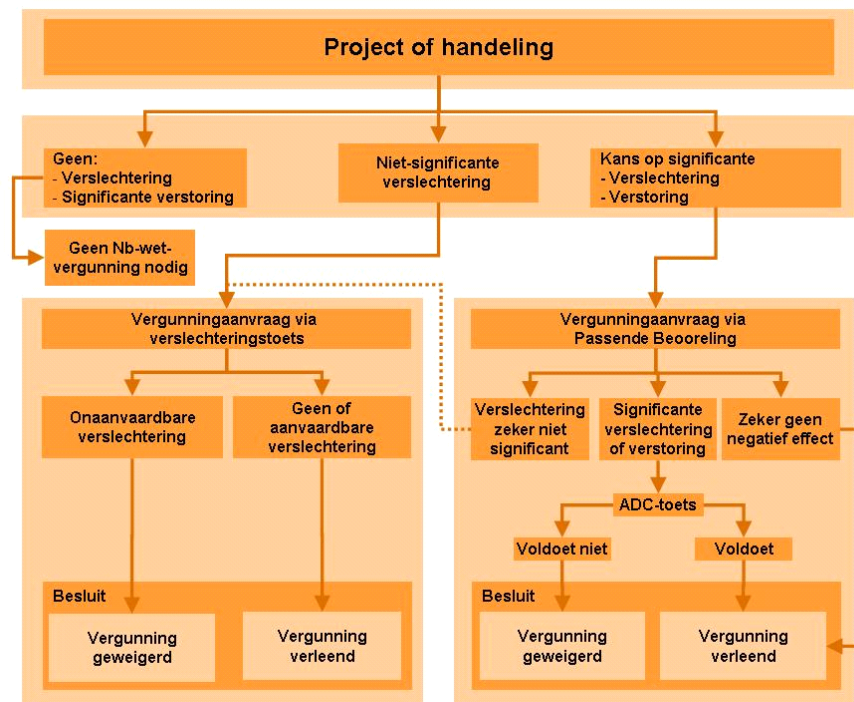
Project of handeling

Geen:
- Verslechtering
- Significante verstoring

Niet-significante verslechtering

Kans op significante
- Verslechtering
- Verstoring

Geen Nb-wet-vergunning nodig

Vergunningaanvraag via verslechteringstoets

Onaanvaardbare verslechtering

Geen of aanvaardbare verslechtering

Besluit

Vergunning geweigerd

Vergunning verleend

Vergunningaanvraag via Passende Beoordeling

Verslechtering zeker niet significant

Significante verslechtering of verstoring

Zeker geen negatief effect

ADC-toets

Voldoet niet

Voldoet

Besluit

Vergunning geweigerd

Vergunning verleend